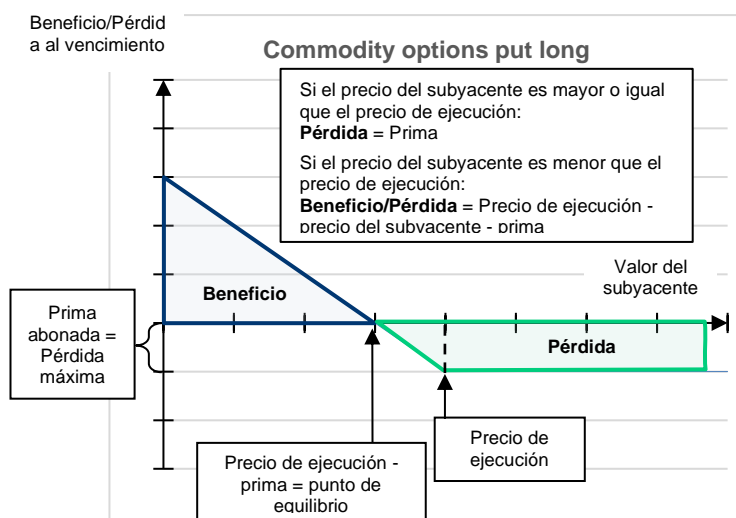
Beneficio/Pérdida al vencimiento

Commodity options put long

Si el precio del subyacente es mayor o igual que el precio de ejecución:
**Pérdida** = Prima

Si el precio del subyacente es menor que el precio de ejecución:
**Beneficio/Pérdida** = Precio de ejecución - precio del subyacente - prima

Valor del subyacente

Beneficio

Pérdida

Prima abonada = Pérdida máxima

Precio de ejecución

Precio de ejecución - prima = punto de equilibrio